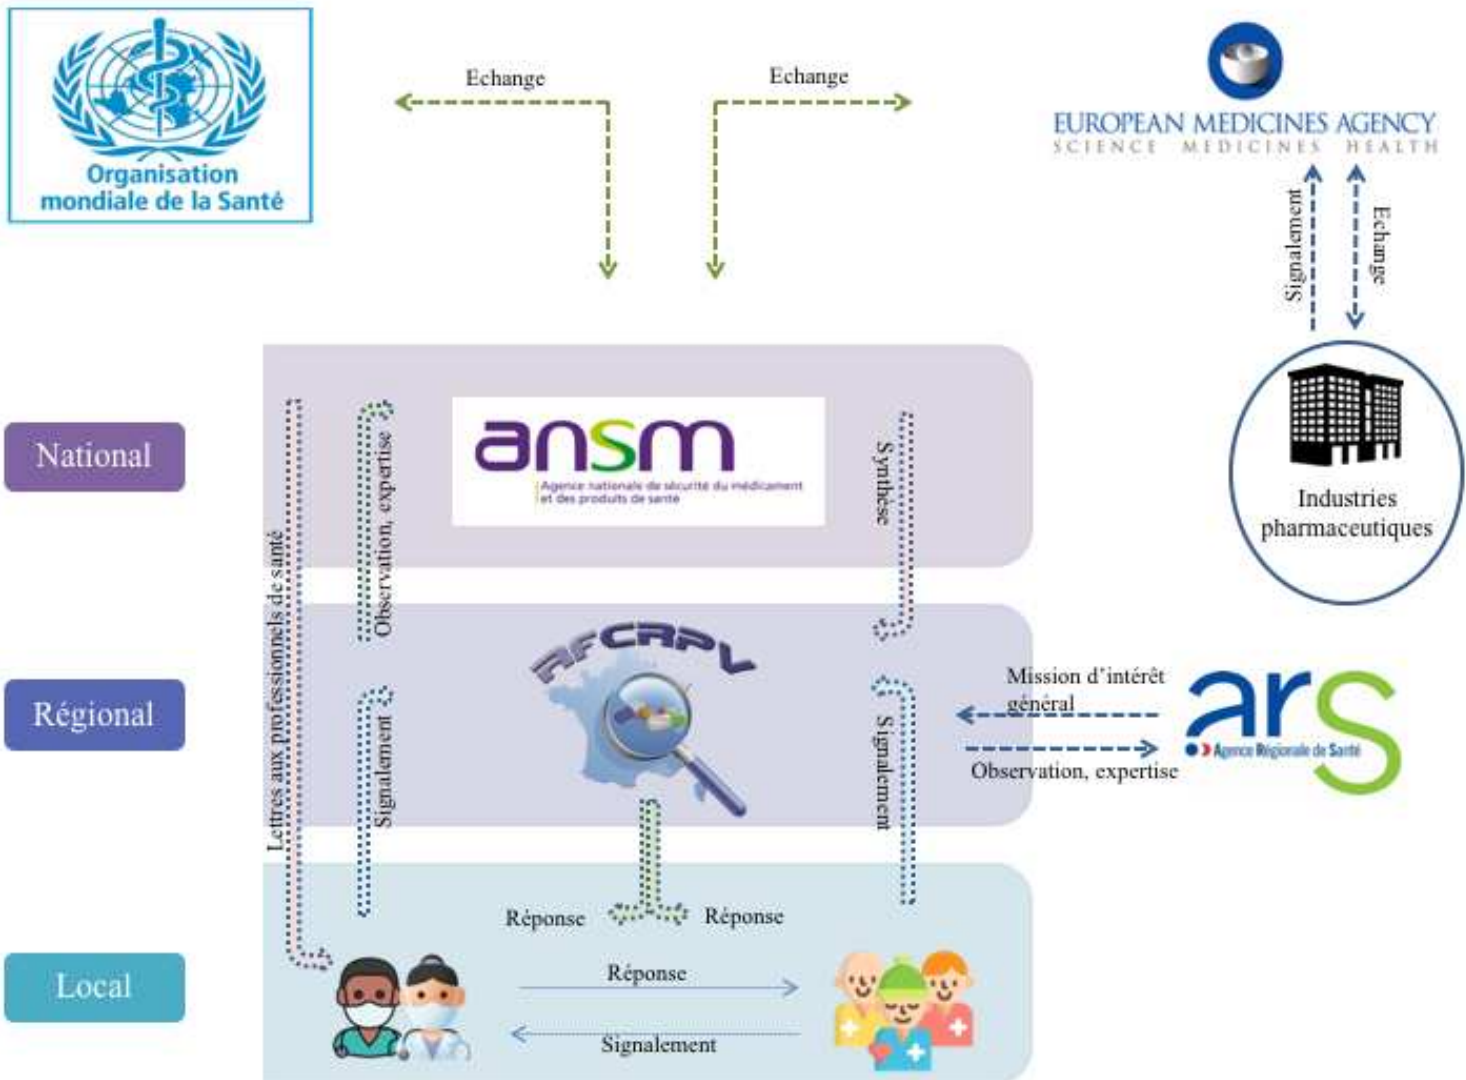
Organisation mondiale de la Santé

Echange

Echange

EUROPEAN MEDICINES AGENCY
SCIENCE MEDICINES HEALTH

Signalement

Echange

National

Lettres aux professionnels de santé

Observation, expertise

ansm
Agence nationale de sécurité du médicament et des produits de santé

Synthèse

Industries pharmaceutiques

RFCRPV

Régional

Signalement

Signalement

Mission d'intérêt général

Observation, expertise

ars
Agence Régionale de Santé

Local

Réponse

Réponse

Réponse

Signalement